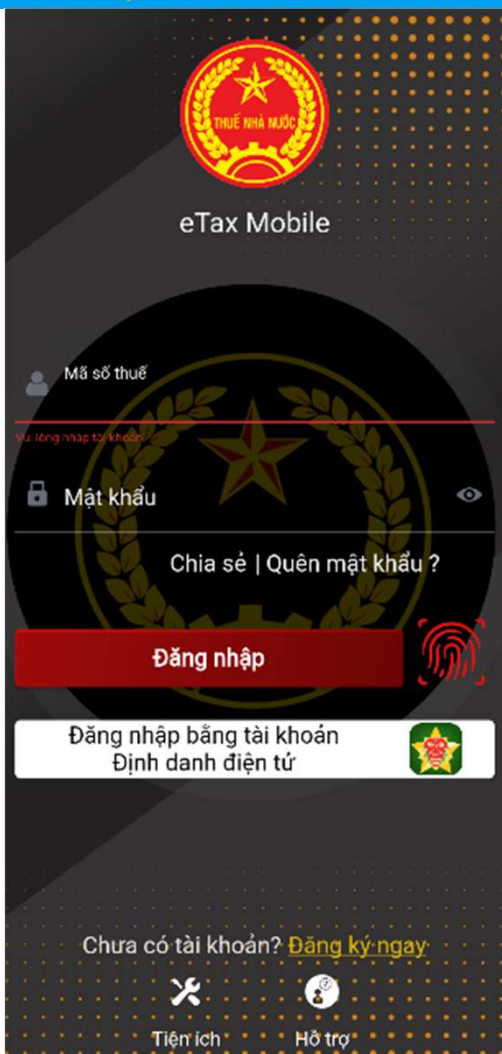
THUẾ NHÀ NƯỚC

eTax Mobile

Mã số thuế

Vui lòng nhập tài khoản

Mật khẩu

Chia sẻ | Quên mật khẩu ?

Đăng nhập

Đăng nhập bằng tài khoản
Định danh điện tử

Chưa có tài khoản? Đăng ký ngay

Tiện ích

Hỗ trợ